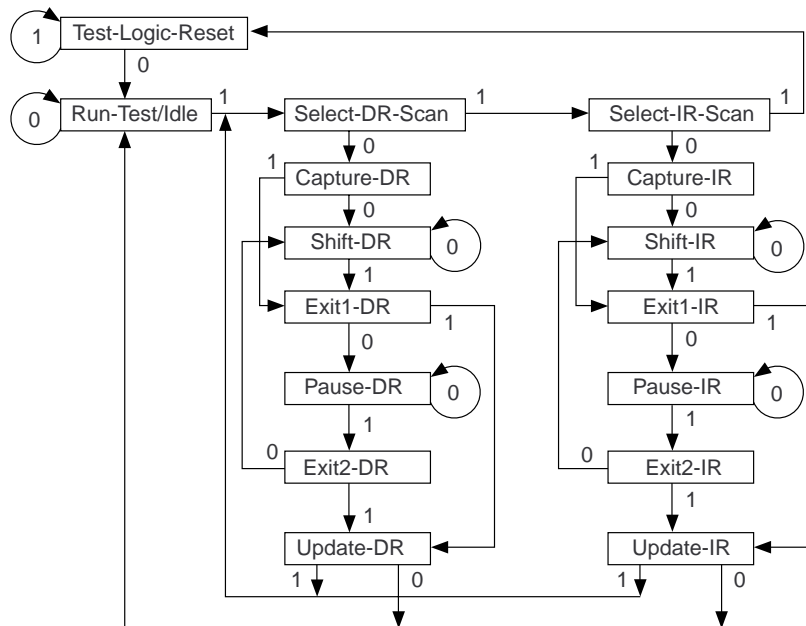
1 Test-Logic-Reset
0
0 Run-Test/Idle
1
Select-DR-Scan
1
Select-IR-Scan
1
0
1
Capture-DR
0
Shift-DR
0
1
Exit1-DR
1
0
Pause-DR
0
1
0
Exit2-DR
1
Update-DR
1
0
0
1
Capture-IR
0
Shift-IR
0
1
Exit1-IR
1
0
Pause-IR
0
1
0
Exit2-IR
1
Update-IR
1
0